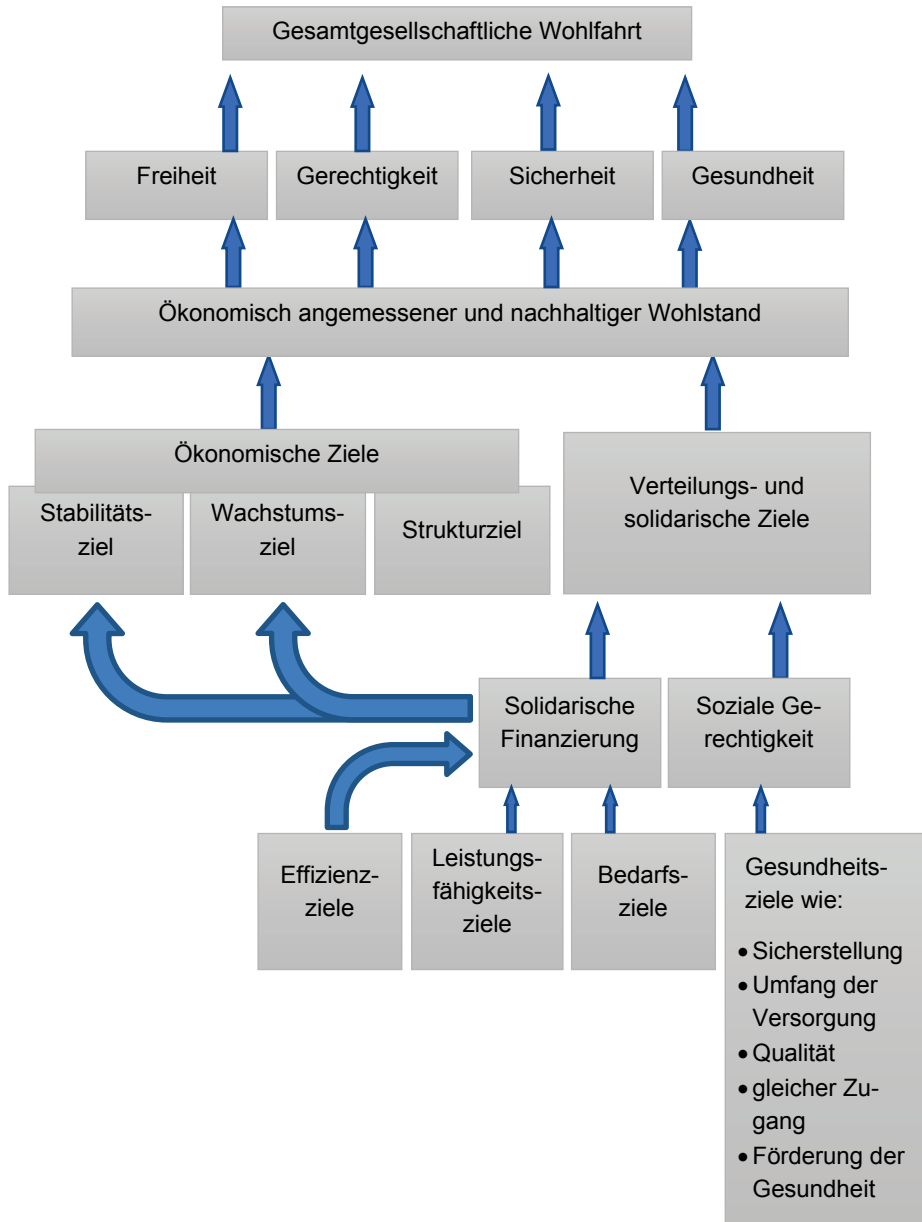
Gesamtgesellschaftliche Wohlfahrt

Freiheit

Gerechtigkeit

Sicherheit

Gesundheit

Ökonomisch angemessener und nachhaltiger Wohlstand

Ökonomische Ziele

Stabilitätsziel

Wachstumsziel

Strukturziel

Verteilungs- und solidarische Ziele

Solidarische Finanzierung

Soziale Gerechtigkeit

Effizienzziele

Leistungsfähigkeitsziele

Bedarfsziele

Gesundheitsziele wie:
- Sicherstellung
- Umfang der Versorgung
- Qualität
- gleicher Zugang
- Förderung der Gesundheit